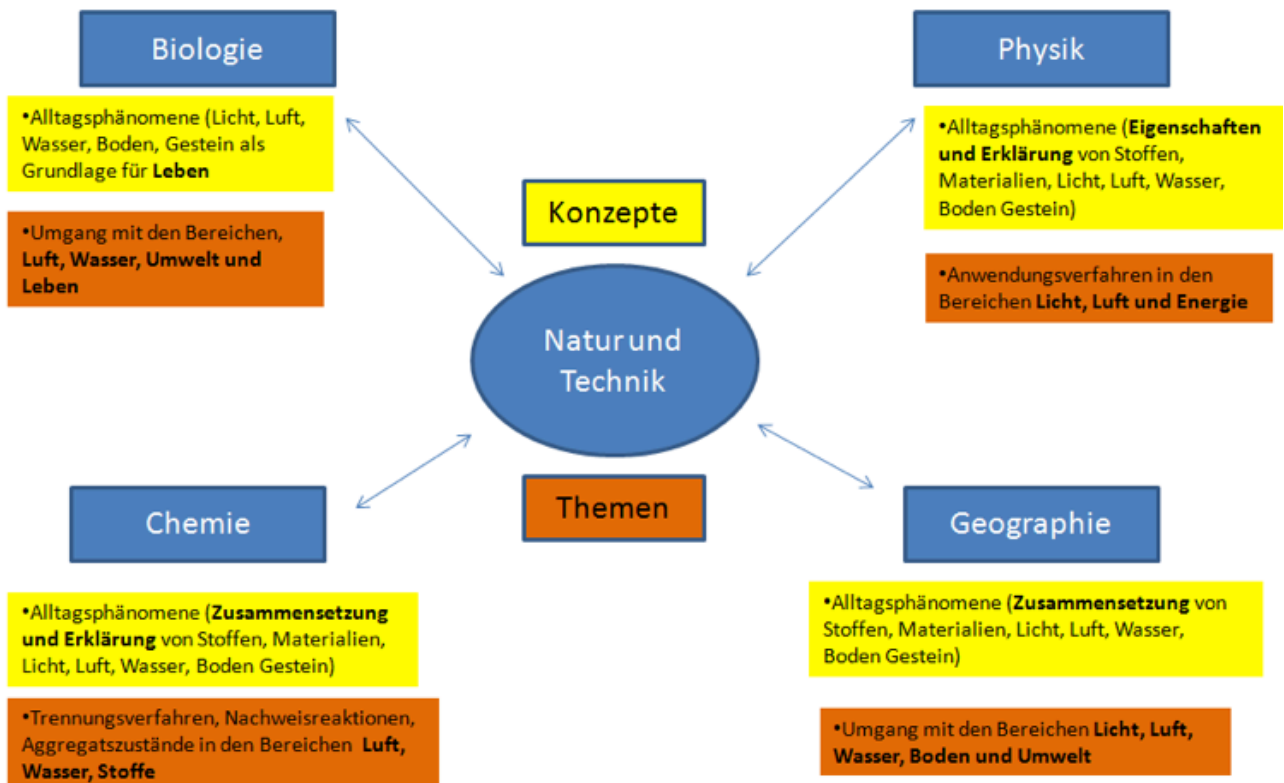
Biologie

•Alltagsphänomene (Licht, Luft, Wasser, Boden, Gestein als Grundlage für **Leben**

•Umgang mit den Bereichen, **Luft, Wasser, Umwelt und Leben**

Physik

•Alltagsphänomene (**Eigenschaften und Erklärung** von Stoffen, Materialien, Licht, Luft, Wasser, Boden Gestein)

•Anwendungsverfahren in den Bereichen **Licht, Luft und Energie**

Konzepte

Natur und Technik

Themen

Chemie

•Alltagsphänomene (**Zusammensetzung und Erklärung** von Stoffen, Materialien, Licht, Luft, Wasser, Boden Gestein)

•Trennungsverfahren, Nachweisreaktionen, Aggregatszustände in den Bereichen **Luft, Wasser, Stoffe**

Geographie

•Alltagsphänomene (**Zusammensetzung** von Stoffen, Materialien, Licht, Luft, Wasser, Boden Gestein)

•Umgang mit den Bereichen **Licht, Luft, Wasser, Boden und Umwelt**